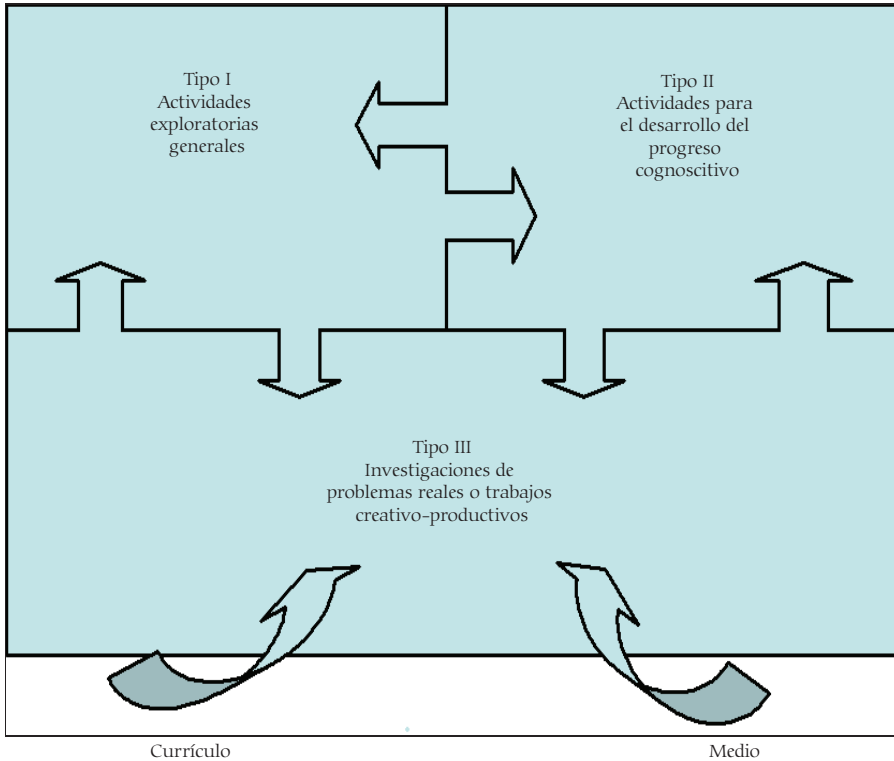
Tipo I
Actividades exploratorias generales

Tipo II
Actividades para el desarrollo del progreso cognoscitivo

Tipo III
Investigaciones de problemas reales o trabajos creativo-productivos

Currículo

Medio